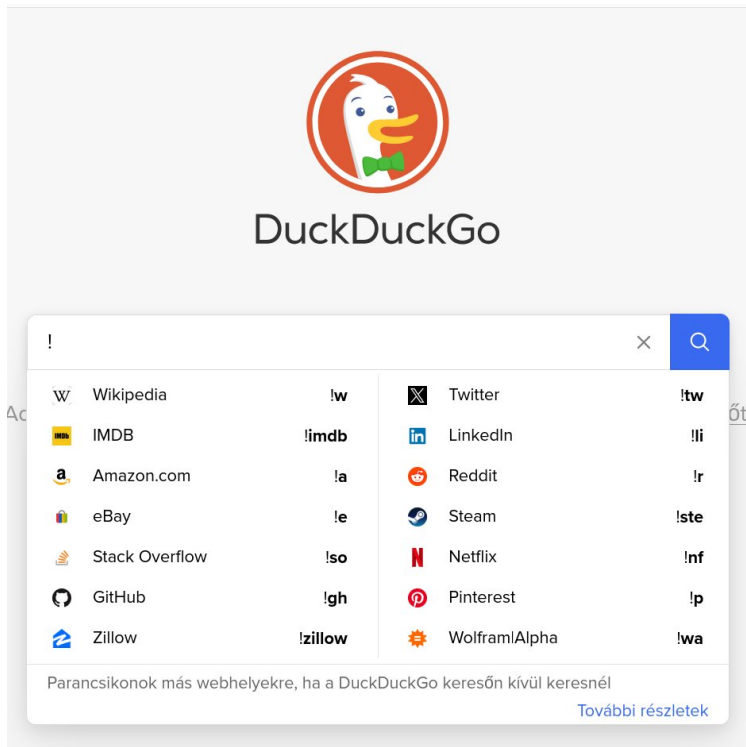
DuckDuckGo

!

Wikipedia !w
IMDB !imdb
Amazon.com !a
eBay !e
Stack Overflow !so
GitHub !gh
Zillow !zillow

Twitter !tw
LinkedIn !li
Reddit !r
Steam !ste
Netflix !nf
Pinterest !p
Wolfram|Alpha !wa

Parancsikonok más webhelyekre, ha a DuckDuckGo keresőn kívül keresnél

További részletek